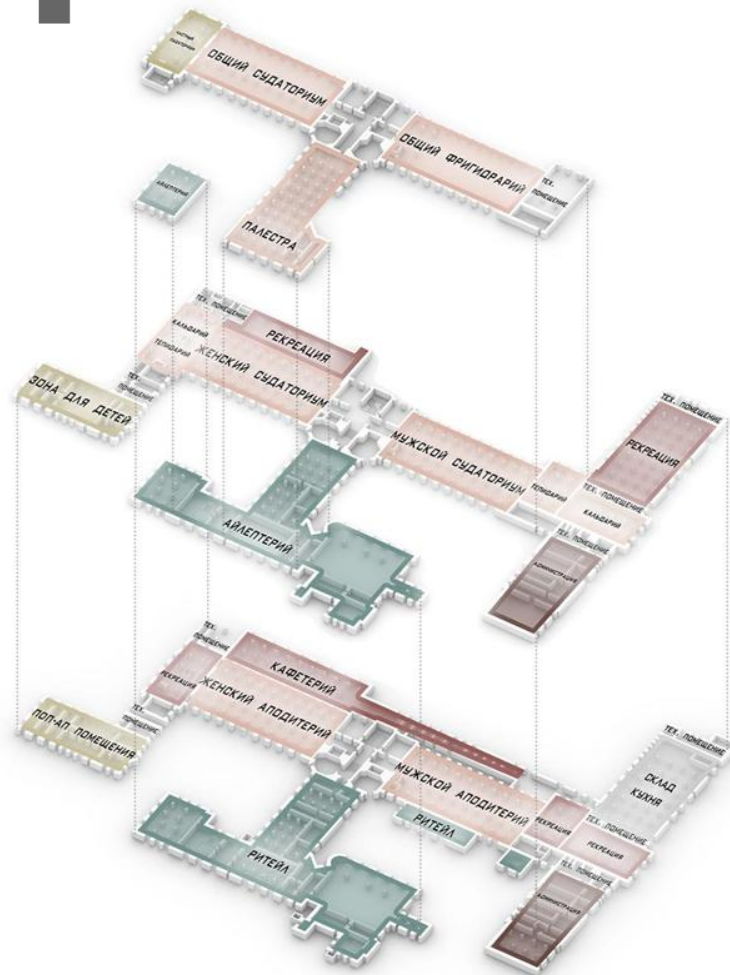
ЧАСТНЫЕ ПАРИЛЬНИ
ОБЩИЙ СУДАТОРИУМ
ОБЩИЙ ФРИГИДАРИЙ
ТЕХ. ПОМЕЩЕНИЕ
АЙЛЕПТЕРИЙ
ПАЛЕСТРА

ТЕХ. ПОМЕЩЕНИЕ
КАЛЬДАРИЙ
РЕКРЕАЦИЯ
ТЕПИДАРИЙ
ЖЕНСКИЙ СУДАТОРИУМ
ЗОНА ДЛЯ ДЕТЕЙ
ТЕХ. ПОМЕЩЕНИЕ
МУЖСКОЙ СУДАТОРИУМ
ТЕХ. ПОМЕЩЕНИЕ
РЕКРЕАЦИЯ
ТЕПИДАРИЙ
ТЕХ. ПОМЕЩЕНИЕ
КАЛЬДАРИЙ
АЙЛЕПТЕРИЙ
ТЕХ. ПОМЕЩЕНИЕ
АДМИНИСТРАЦИЯ

ТЕХ. ПОМЕЩЕНИЕ
РЕКРЕАЦИЯ
КАФЕТЕРИЙ
ЖЕНСКИЙ АПОДИТЕРИЙ
ПОП-АП ПОМЕЩЕНИЯ
ТЕХ. ПОМЕЩЕНИЕ
МУЖСКОЙ АПОДИТЕРИЙ
ТЕХ. ПОМЕЩЕНИЕ
СКЛАД
КУХНЯ
РИТЕЙЛ
РЕКРЕАЦИЯ
ТЕХ. ПОМЕЩЕНИЕ
РЕКРЕАЦИЯ
ТЕХ. ПОМЕЩЕНИЕ
РИТЕЙЛ
АДМИНИСТРАЦИЯ